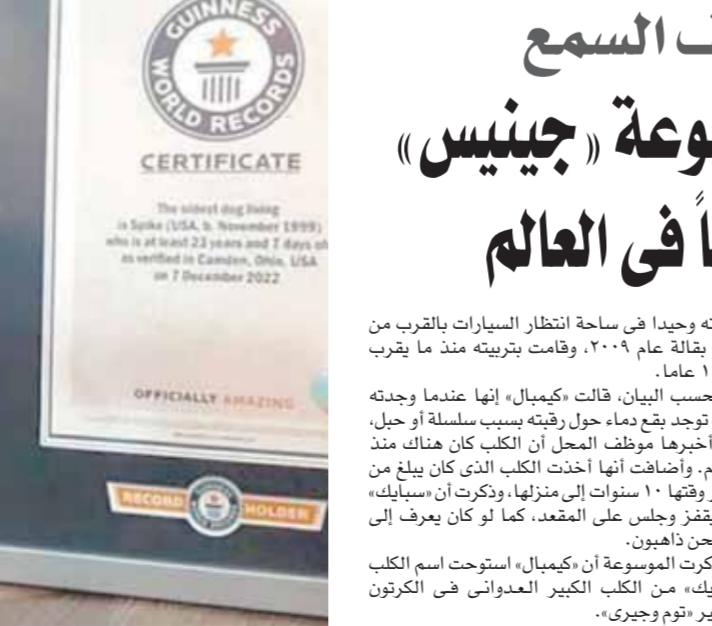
GUINNESS WORLD RECORDS

CERTIFICATE

The oldest dog living is Spike (USA, b. November 1999) who is at least 23 years and 7 days old as verified in Camden, Ohio, USA on 7 December 2022

OFFICIALLY AMAZING

RECORD HOLDER

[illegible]ت السمع

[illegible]وعة «جينيس»

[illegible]اً فى العالم

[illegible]ته وحيدا فى ساحة انتظار السيارات بالقرب من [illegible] بقالة عام ٢٠٠٩، وقامت بتربيته منذ ما يقرب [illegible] ١ عاما.

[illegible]حسب البيان، قالت «كيمبال» إنها عندما وجدته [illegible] توجد بقع دماء حول رقبته بسبب سلسلة أو حبل، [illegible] أخبرها موظف المحل أن الكلب كان هناك منذ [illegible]م. وأضافت أنها أخذت الكلب الذى كان يبلغ من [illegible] وقتها ١٠ سنوات إلى منزلها، وذكرت أن «سبايك» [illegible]قفز وجلس على المقعد، كما لو كان يعرف إلى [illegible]حن ذاهبون.

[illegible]كرت الموسوعة أن «كيمبال» استوحت اسم الكلب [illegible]يك» من الكلب الكبير العدوانى فى الكرتون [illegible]ير «توم وجيرى».